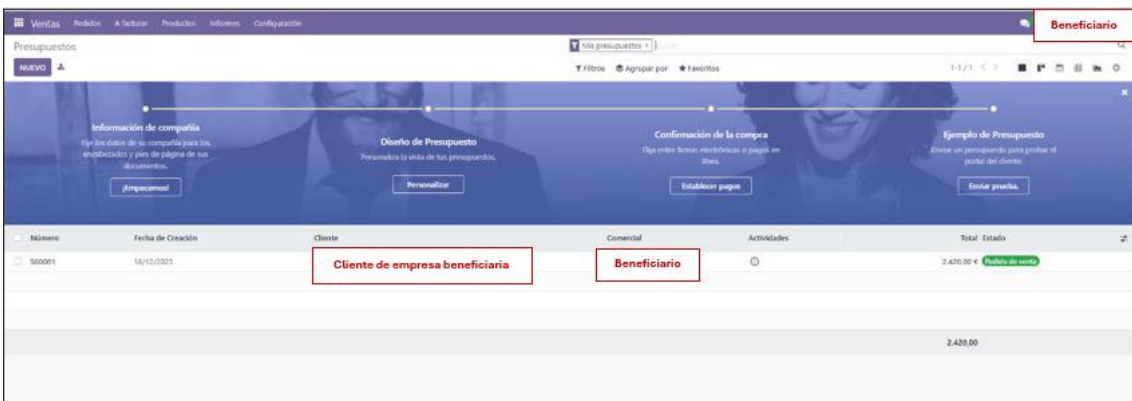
Ventas Pedidos A facturar Productos Informes Configuración

Beneficiario

Presupuestos

NUEVO

Mis presupuestos ×

Filtros Agrupar por Favoritos

1-1 / 1

Información de compañía
Fije los datos de su compañía para los encabezados y pies de página de sus documentos.
¡Empecemos!

Diseño de Presupuesto
Personalice la vista de los presupuestos.
Personalizar

Confirmación de la compra
Elija entre firmas electrónicas o pagos en línea.
Establecer pagos

Ejemplo de Presupuesto
Enviar un presupuesto para probar el portal del cliente.
Enviar prueba.

| Número | Fecha de Creación | Cliente | Comercial | Actividades | Total | Estado |
|---|---|---|---|---|---|---|
| S00001 | 18/12/2023 | Cliente de empresa beneficiaria | Beneficiario | | 2.420,00 € | Pedido de venta |
| | | | | | 2.420,00 | |